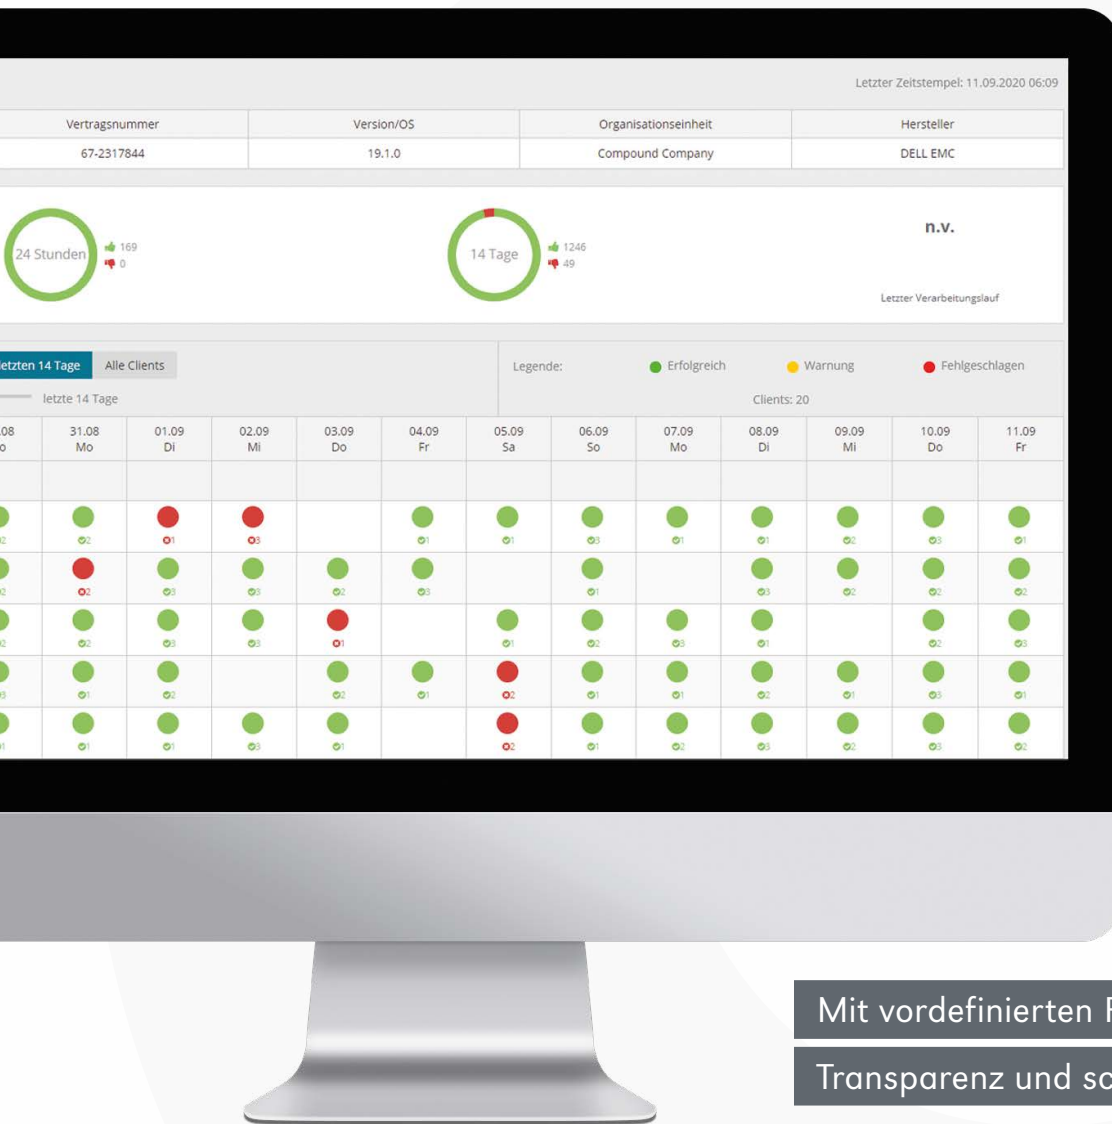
Letzter Zeitstempel: 11.09.2020 06:09

| Vertragsnummer | Version/OS | Organisationseinheit | Hersteller |
|---|---|---|---|
| 67-2317844 | 19.1.0 | Compound Company | DELL EMC |

24 Stunden 169 0

14 Tage 1246 49

n.v.

Letzter Verarbeitungslauf

etzten 14 Tage Alle Clients

Legende: Erfolgreich Warnung Fehlgeschlagen

letzte 14 Tage

Clients: 20

| .08 | 31.08 Mo | 01.09 Di | 02.09 Mi | 03.09 Do | 04.09 Fr | 05.09 Sa | 06.09 So | 07.09 Mo | 08.09 Di | 09.09 Mi | 10.09 Do | 11.09 Fr |
|---|---|---|---|---|---|---|---|---|---|---|---|---|
| 2 | 2 | 1 | 3 | | 1 | 1 | 3 | 1 | 1 | 2 | 3 | 1 |
| 2 | 2 | 3 | 3 | 2 | 3 | | 1 | | 3 | 2 | 2 | 2 |
| 2 | 2 | 3 | 3 | 1 | | 1 | 2 | 3 | 1 | | 2 | 3 |
| 3 | 1 | 2 | | 2 | 1 | 2 | 1 | 1 | 2 | 1 | 3 | 1 |
| 1 | 1 | 1 | 3 | 1 | | 2 | 1 | 2 | 3 | 2 | 3 | 2 |

Mit vordefinierten F

Transparenz und so